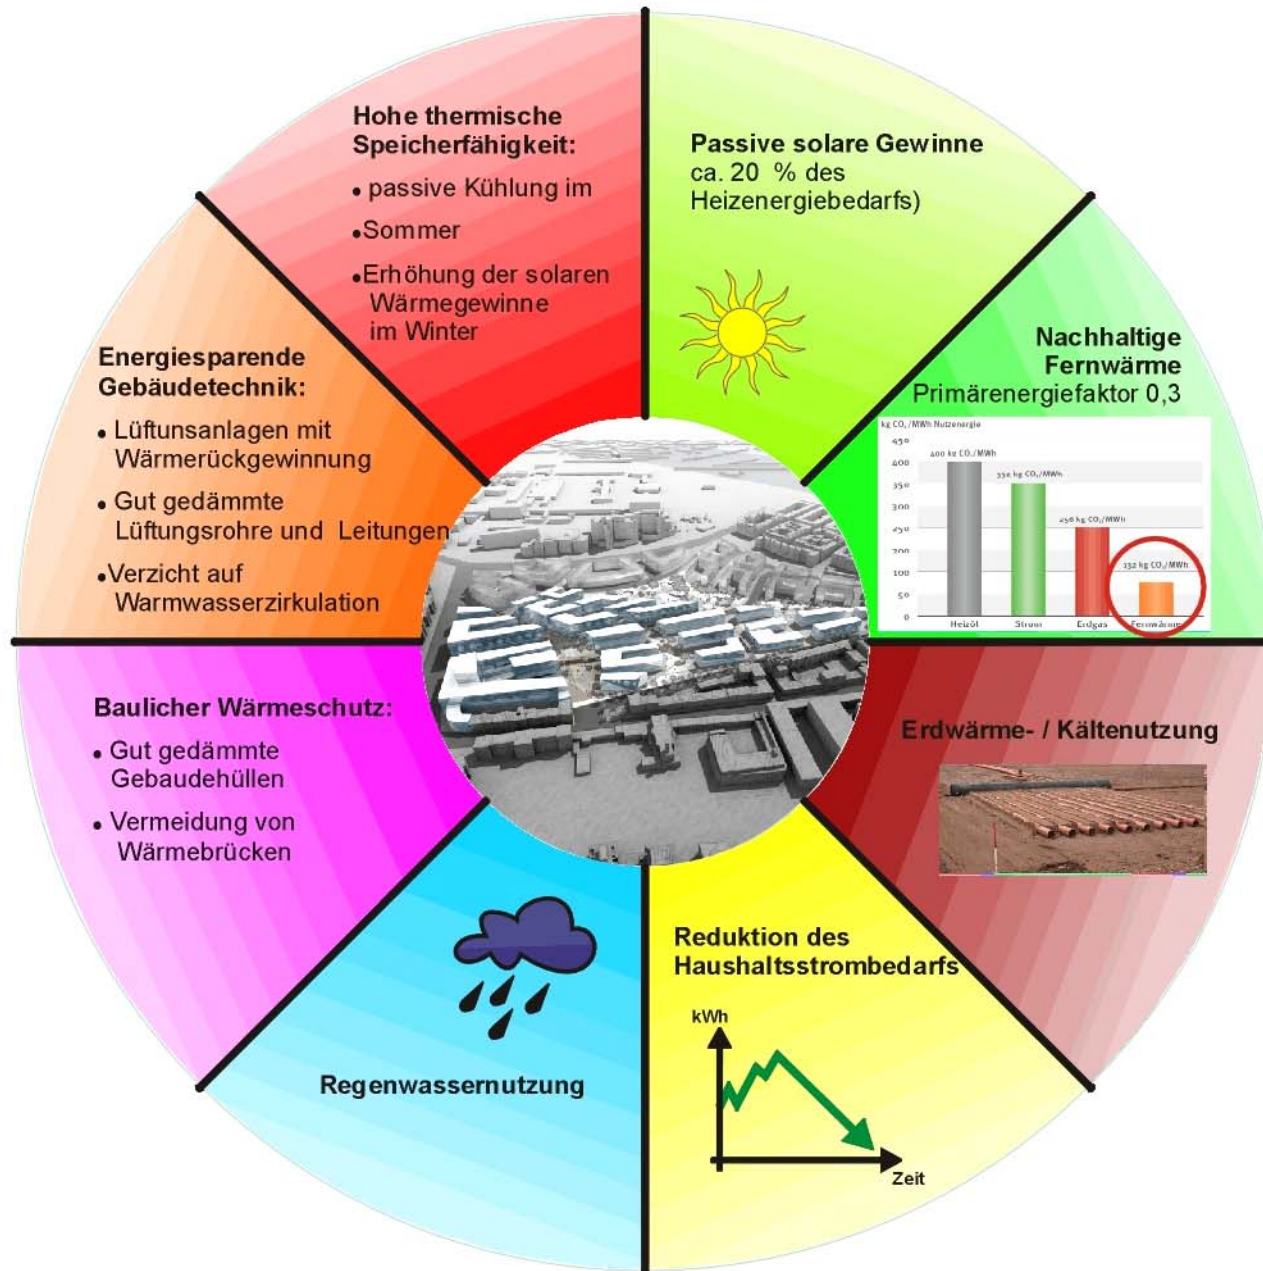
Hohe thermische Speicherfähigkeit:

• passive Kühlung im

• Sommer

• Erhöhung der solaren Wärmegewinne im Winter

Passive solare Gewinne ca. 20 % des Heizenergiebedarfs)

Nachhaltige Fernwärme
Primärenergiefaktor 0,3

kg $CO_2$/MWh Nutzenergie

450
400
350
300
250
200
150
100
50
0

400 kg $CO_2$/MWh
350 kg $CO_2$/MWh
256 kg $CO_2$/MWh
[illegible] kg $CO_2$/MWh

Heizöl
Strom
Erdgas
Fernwärme

Energiesparende Gebäudetechnik:

• Lüftunsanlagen mit Wärmerückgewinnung

• Gut gedämmte Lüftungsrohre und Leitungen

• Verzicht auf Warmwasserzirkulation

Baulicher Wärmeschutz:

• Gut gedämmte Gebaudehüllen

• Vermeidung von Wärmebrücken

Erdwärme- / Kältenutzung

Regenwassernutzung

Reduktion des Haushaltsstrombedarfs

kWh

Zeit